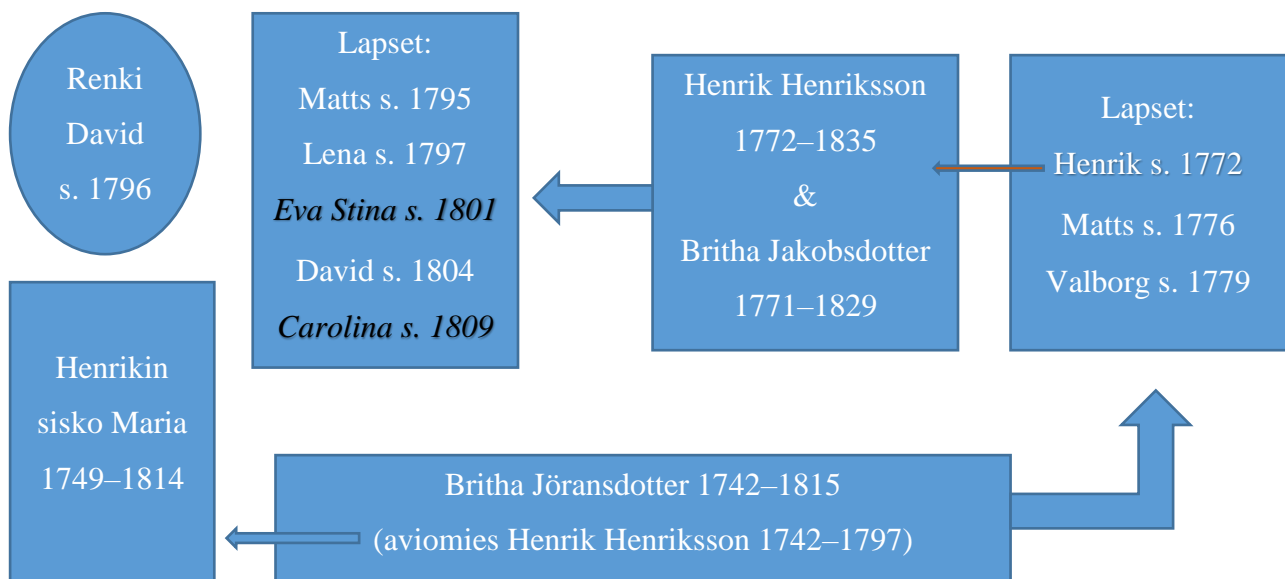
Renki David s. 1796

Lapset:
Matts s. 1795
Lena s. 1797
*Eva Stina s. 1801*
David s. 1804
*Carolina s. 1809*

Henrik Henriksson 1772–1835 & Britha Jakobsdotter 1771–1829

Lapset:
Henrik s. 1772
Matts s. 1776
Valborg s. 1779

Henrikin sisko Maria 1749–1814

Britha Jöransdotter 1742–1815 (aviomies Henrik Henriksson 1742–1797)